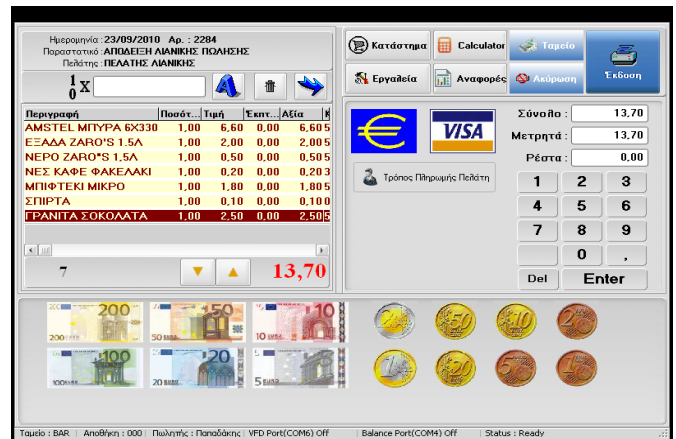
Ημερομηνία : 23/09/2010 Αρ. : 2284
Παραστατικό : ΑΠΟΔΕΙΞΗ ΛΙΑΝΙΚΗΣ ΠΩΛΗΣΗΣ
Πελάτης : ΠΕΛΑΤΗΣ ΛΙΑΝΙΚΗΣ

$\frac{1}{0}$X

| Περιγραφή | Ποσότ | Τιμή | Έκπτ | Αξία | Κ |
|---|---|---|---|---|---|
| AMSTEL ΜΠΥΡΑ 6X330 | 1,00 | 6,60 | 0,00 | 6,60 | 5 |
| ΕΞΑΔΑ ZARO'S 1.5Λ | 1,00 | 2,00 | 0,00 | 2,00 | 5 |
| ΝΕΡΟ ZARO'S 1,5Λ | 1,00 | 0,50 | 0,00 | 0,50 | 5 |
| ΝΕΣ ΚΑΦΕ ΦΑΚΕΛΑΚΙ | 1,00 | 0,20 | 0,00 | 0,20 | 3 |
| ΜΠΙΦΤΕΚΙ ΜΙΚΡΟ | 1,00 | 1,80 | 0,00 | 1,80 | 5 |
| ΣΠΙΡΤΑ | 1,00 | 0,10 | 0,00 | 0,10 | 0 |
| ΓΡΑΝΙΤΑ ΣΟΚΟΛΑΤΑ | 1,00 | 2,50 | 0,00 | 2,50 | 5 |

7
13,70

Κατάστημα
Calculator
Ταμείο
Εργαλεία
Αναφορές
Ακύρωση
Έκδοση

VISA
Τρόπος Πληρωμής Πελάτη

Σύνολο : 13,70
Μετρητά : 13,70
Ρέστα : 0,00

1 2 3
4 5 6
7 8 9
0 ,
Del Enter

200 200
50 50
10 10
100 100
20 20
5 5
2 EURO
50 EURO CENT
10 EURO CENT
2 EURO CENT
1 EURO
20 EURO CENT
5 EURO CENT
1 EURO CENT

Ταμείο : BAR | Αποθήκη : 000 | Πωλητής : Παπαδάκης | VFD Port(COM6) Off | Balance Port(COM4) Off | Status : Ready